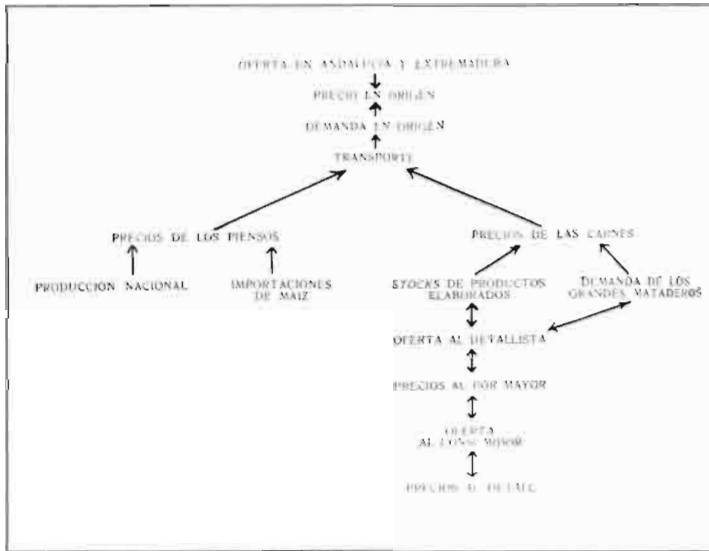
OFERTA EN ANDALUCIA Y EXTREMADURA

PRECIO EN ORIGEN

DEMANDA EN ORIGEN

TRANSPORTE

PRECIOS DE LOS PIENSOS

PRECIOS DE LAS CARNES

PRODUCCION NACIONAL

IMPORTACIONES DE MAIZ

STOCKS DE PRODUCTOS ELABORADOS

DEMANDA DE LOS GRANDES MATADEROS

OFERTA AL DETALLISTA

PRECIOS AL POR MAYOR

OFERTA AL CONSUMIDOR

PRECIO AL DETALL